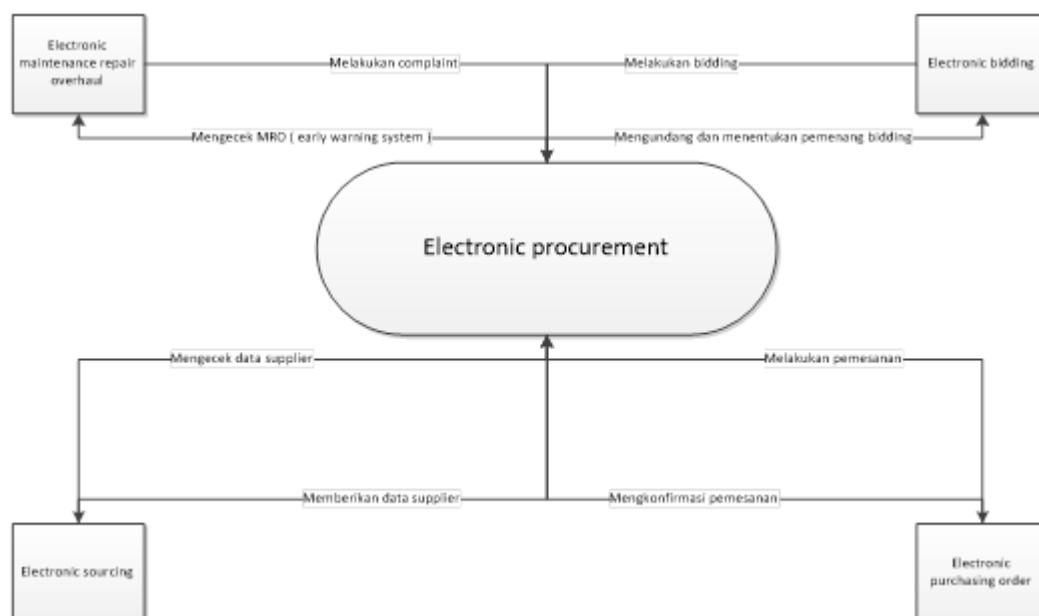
Electronic maintenance repair overhaul

Melakukan complaint

Melakukan bidding

Electronic bidding

Mengecek MRO ( early warning system )

Mengundang dan menentukan pemenang bidding

Electronic procurement

Mengecek data supplier

Melakukan pemesanan

Memberikan data supplier

Mengkonfirmasi pemesanan

Electronic sourcing

Electronic purchasing order